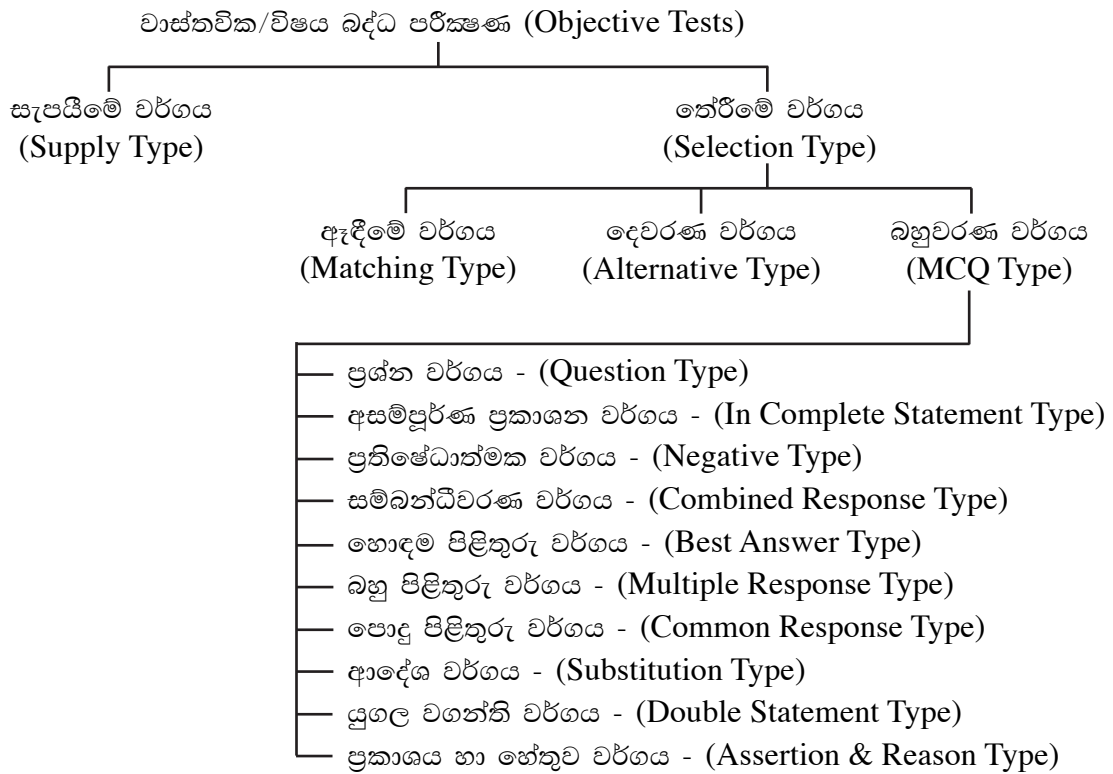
වාස්තවික/විෂය බද්ධ පරීක්ෂණ (Objective Tests)

සැපයීමේ වර්ගය
(Supply Type)

තේරීමේ වර්ගය
(Selection Type)

ඈඳීමේ වර්ගය
(Matching Type)

දෙවරණ වර්ගය
(Alternative Type)

බහුවරණ වර්ගය
(MCQ Type)

ප්‍රශ්න වර්ගය - (Question Type)
අසම්පූර්ණ ප්‍රකාශන වර්ගය - (In Complete Statement Type)
ප්‍රතිෂේධාත්මක වර්ගය - (Negative Type)
සම්බන්ධීවරණ වර්ගය - (Combined Response Type)
හොඳම පිළිතුරු වර්ගය - (Best Answer Type)
බහු පිළිතුරු වර්ගය - (Multiple Response Type)
පොදු පිළිතුරු වර්ගය - (Common Response Type)
ආදේශ වර්ගය - (Substitution Type)
යුගල වගන්ති වර්ගය - (Double Statement Type)
ප්‍රකාශය හා හේතුව වර්ගය - (Assertion & Reason Type)